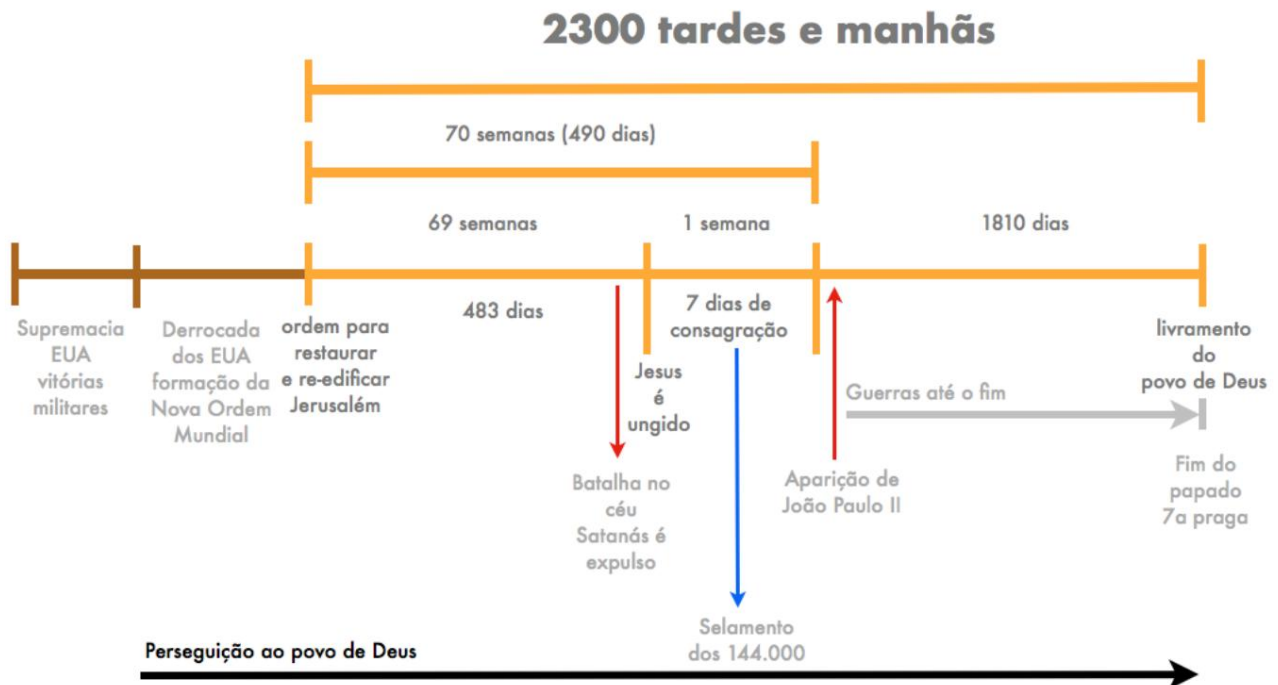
2300 tardes e manhãs

70 semanas (490 dias)

69 semanas

1 semana

1810 dias

483 dias

Supremacia EUA vitórias militares

Derrocada dos EUA formação da Nova Ordem Mundial

ordem para restaurar e re-edificar Jerusalém

7 dias de consagração

Jesus é ungido

Batalha no céu Satanás é expulso

Selamento dos 144.000

Guerras até o fim

Aparição de João Paulo II

livramento do povo de Deus

Fim do papado 7a praga

Perseguição ao povo de Deus